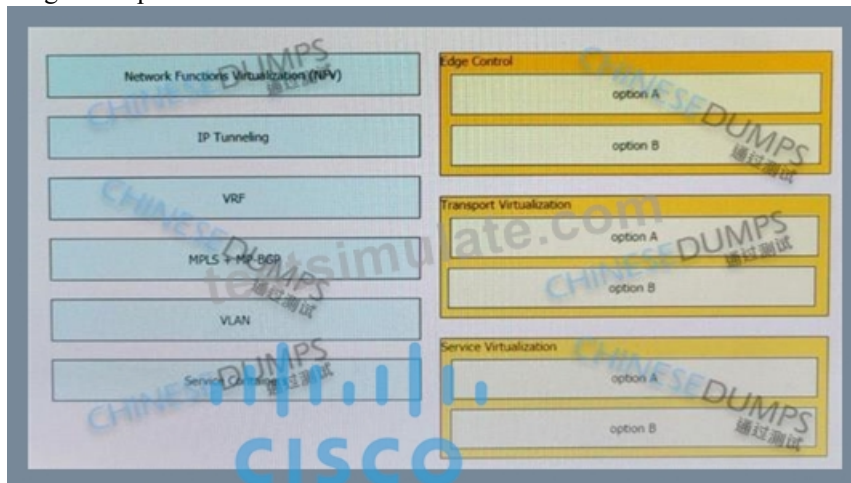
Network Functions Virtualization (NFV)

IP Tunneling

VRF

MPLS + MP-BGP

VLAN

Service Container

Edge Control
option A
option B

Transport Virtualization
option A
option B

Service Virtualization
option A
option B

CHINESEDUMPS 通过测试
CHINESEDUMPS 通过测试
CHINESEDUMPS 通过测试
CHINESEDUMPS 通过测试
CHINESEDUMPS 通过测试
CHINESEDUMPS 通过测试
testsimulate.com
CISCO